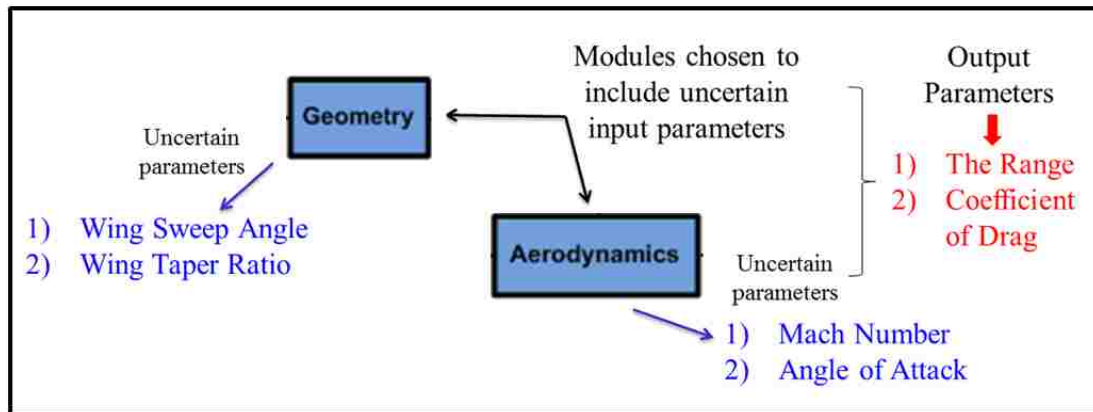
Geometry

Modules chosen to include uncertain input parameters

Output Parameters

Uncertain parameters

1) Wing Sweep Angle
2) Wing Taper Ratio

1) The Range
2) Coefficient of Drag

Aerodynamics

Uncertain parameters

1) Mach Number
2) Angle of Attack